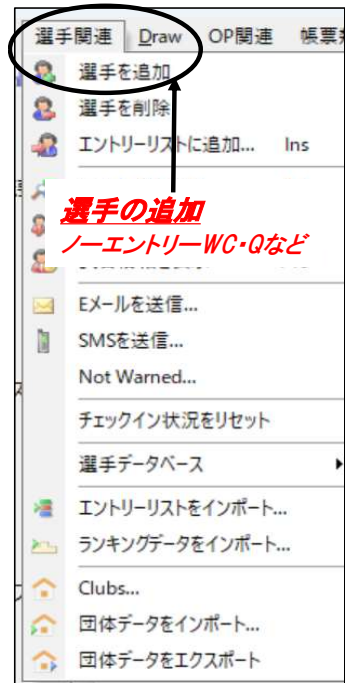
選手関連 Draw OP関連 帳票

選手を追加
選手を削除
エントリーリストに追加... Ins

選手の追加
ノーエントリーWC・Qなど

Eメールを送信...
SMSを送信...
Not Warned...
チェックイン状況をリセット
選手データベース
エントリーリストをインポート...
ランキングデータをインポート...
Clubs...
団体データをインポート...
団体データをエクスポート